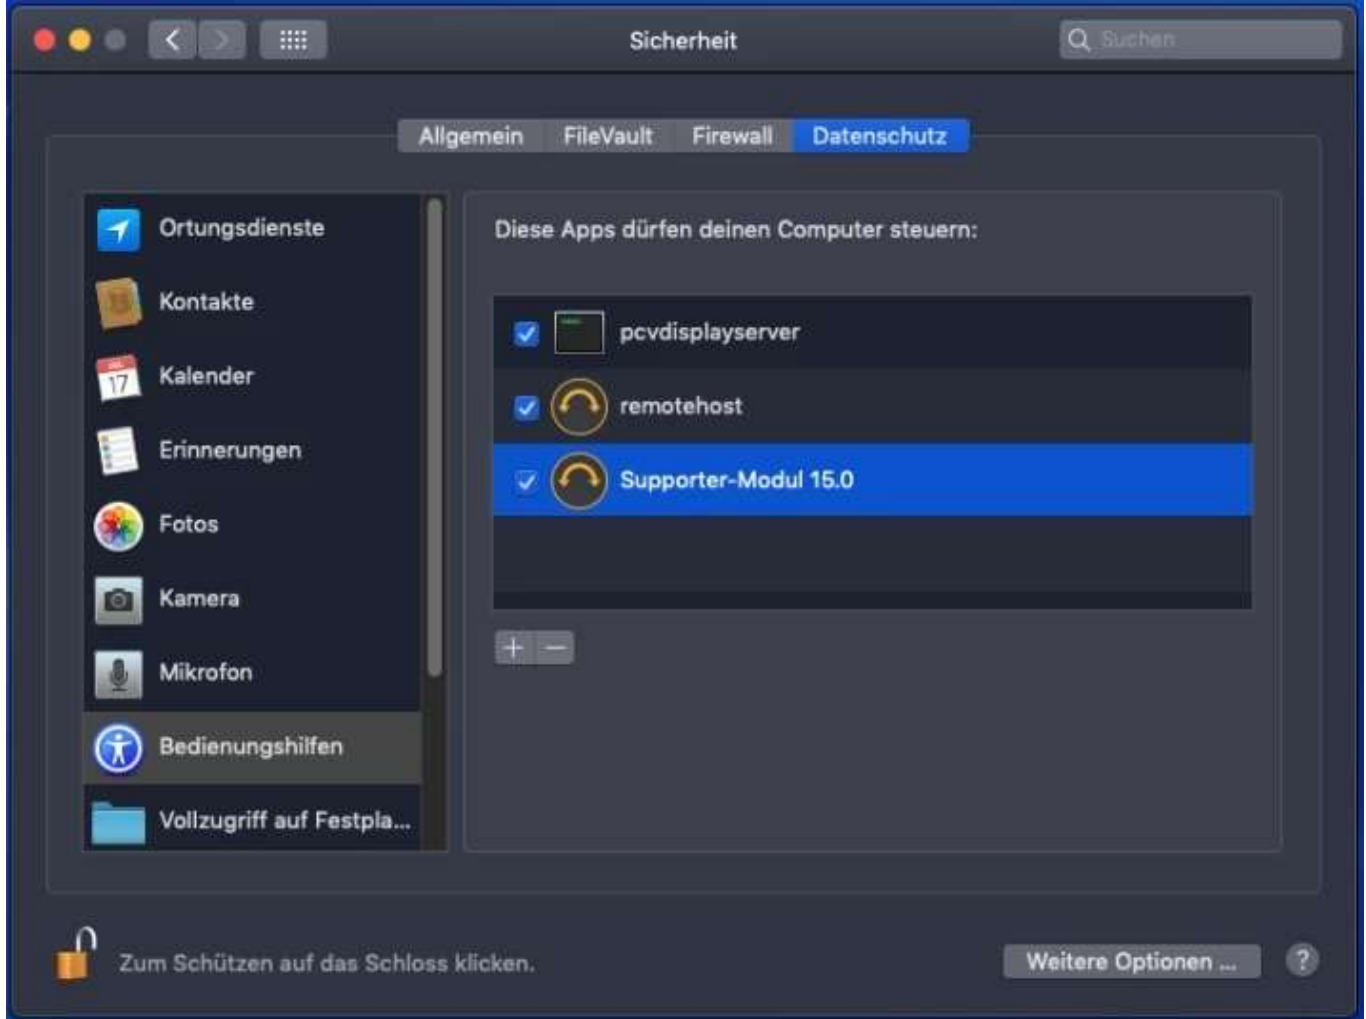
Sicherheit

Suchen

Allgemein FileVault Firewall Datenschutz

Ortungsdienste
Kontakte
17 Kalender
Erinnerungen
Fotos
Kamera
Mikrofon
Bedienungshilfen
Vollzugriff auf Festpla...

Diese Apps dürfen deinen Computer steuern:

pcvdisplayserver
remotehost
Supporter-Modul 15.0

+ −

Zum Schützen auf das Schloss klicken.

Weitere Optionen ...

?